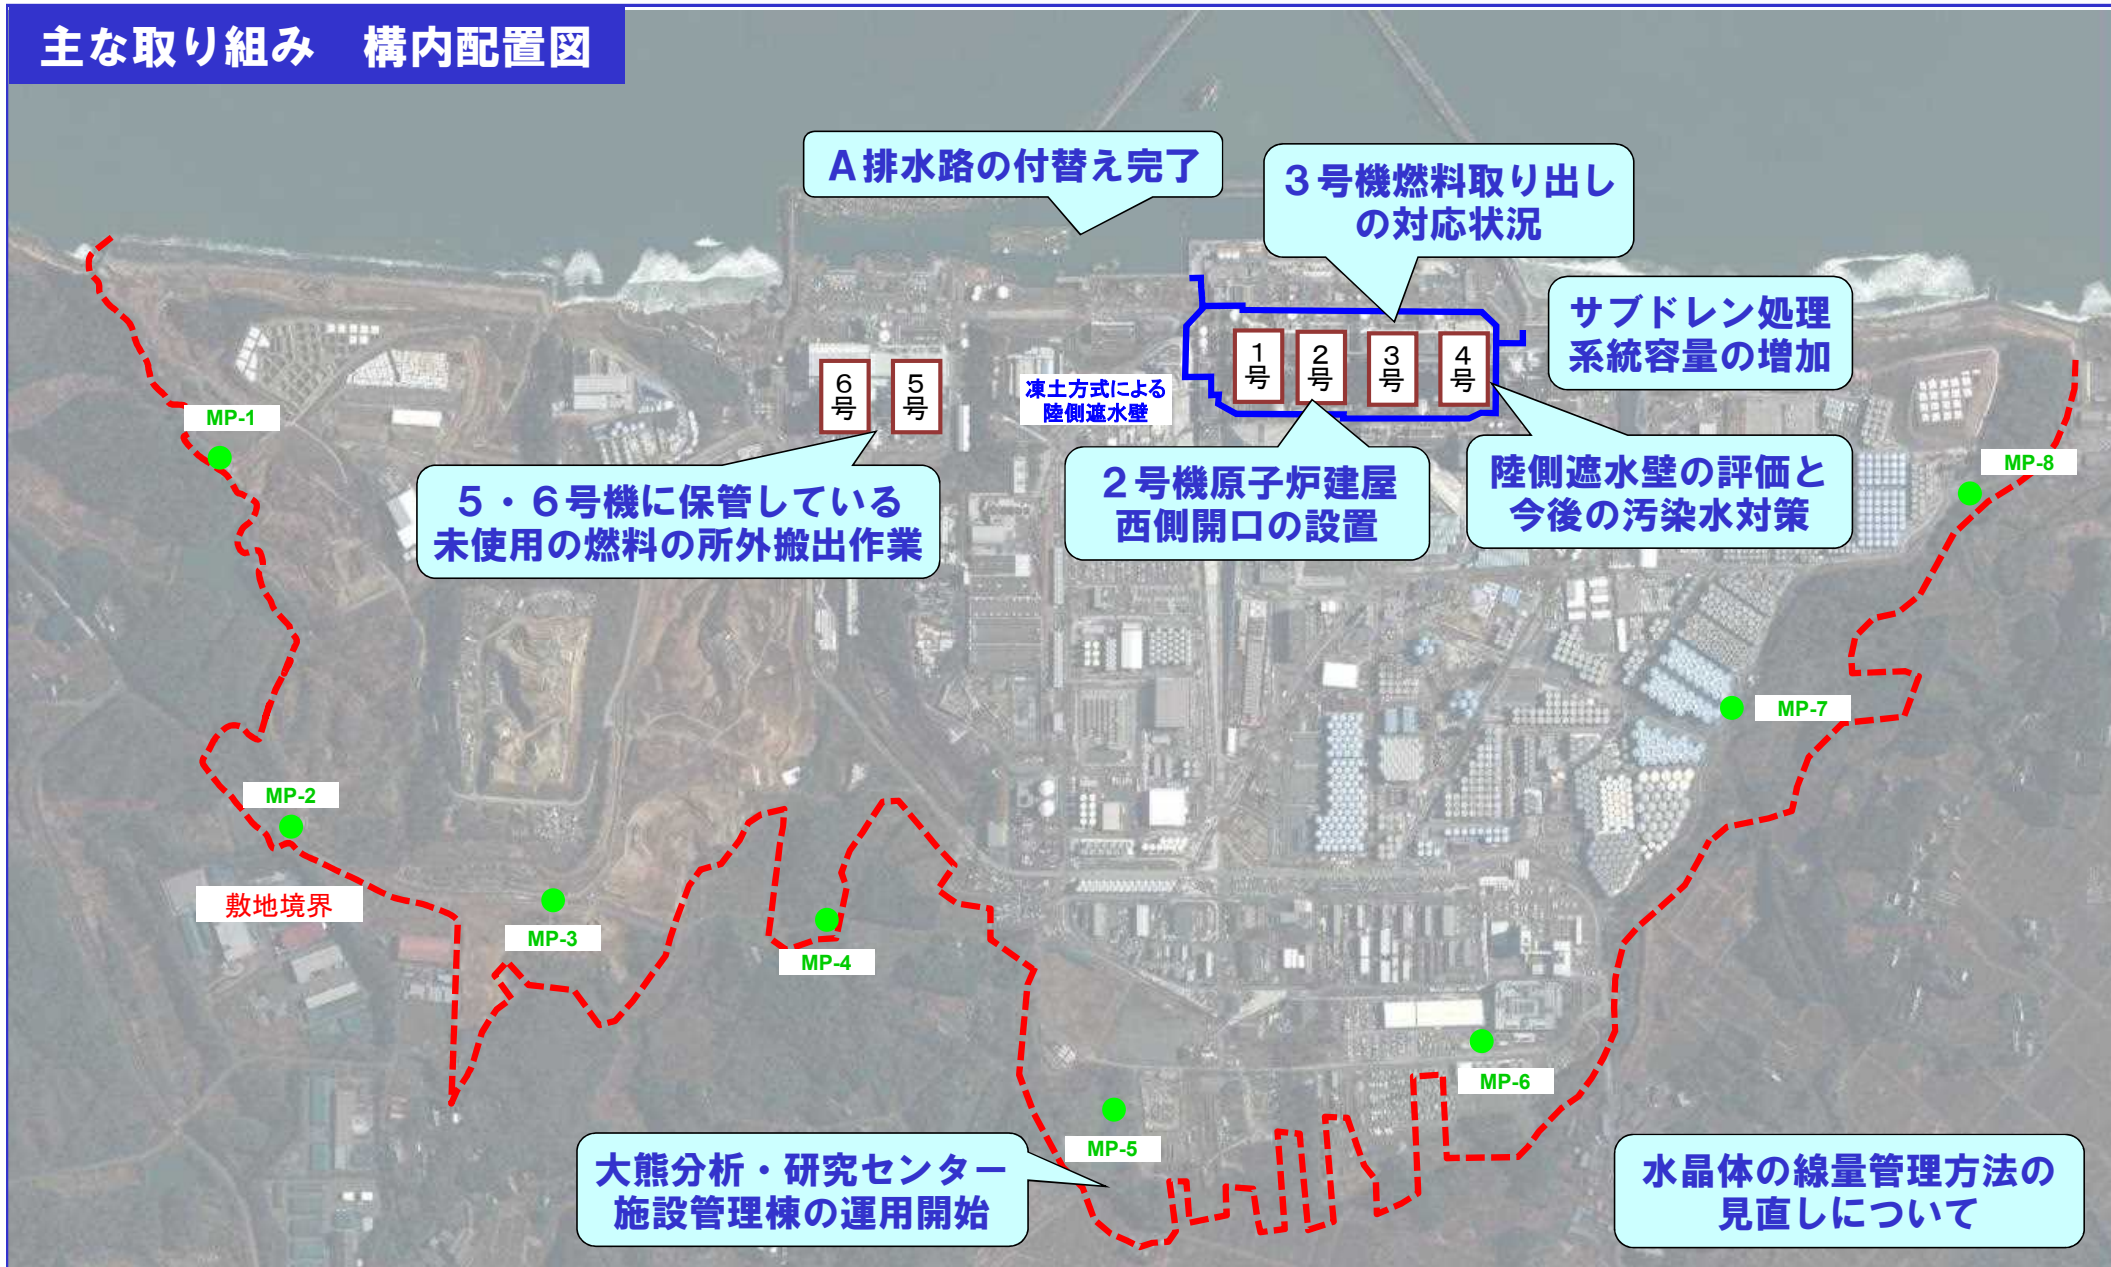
主な取り組み　構内配置図

A排水路の付替え完了

3号機燃料取り出しの対応状況

サブドレン処理系統容量の増加

6号

5号

凍土方式による陸側遮水壁

1号

2号

3号

4号

MP-1

5・6号機に保管している未使用の燃料の所外搬出作業

2号機原子炉建屋西側開口の設置

陸側遮水壁の評価と今後の汚染水対策

MP-8

MP-7

MP-2

敷地境界

MP-3

MP-4

MP-6

MP-5

大熊分析・研究センター施設管理棟の運用開始

水晶体の線量管理方法の見直しについて